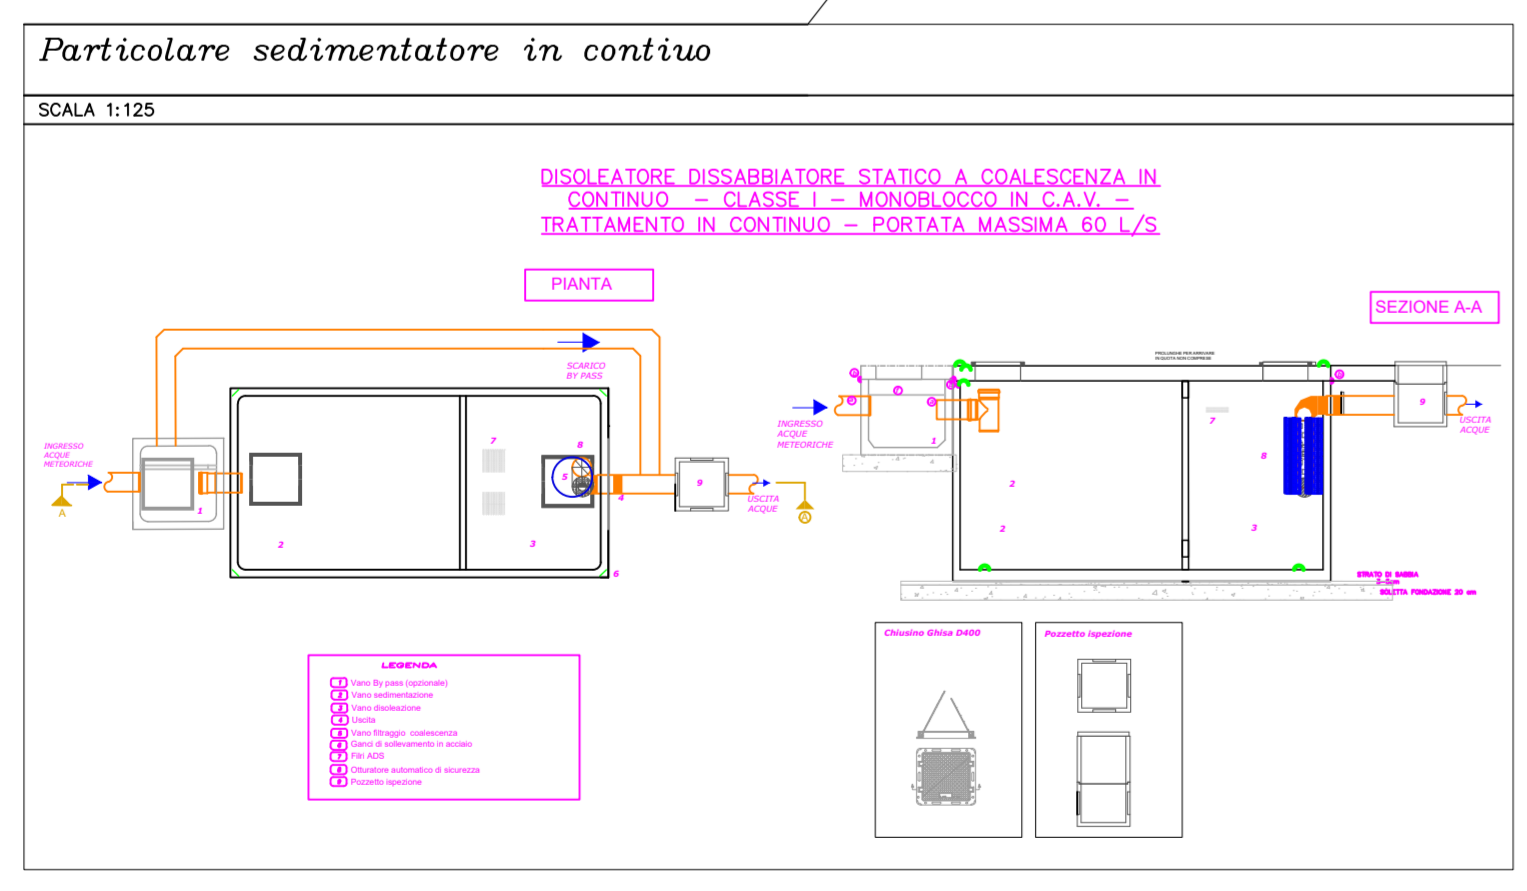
Particolare sedimentatore in contiuo

SCALA 1:125

DISOLEATORE DISSABBIATORE STATICO A COALESCENZA IN CONTINUO – CLASSE I – MONOBLOCCO IN C.A.V. – TRATTAMENTO IN CONTINUO – PORTATA MASSIMA 60 L/S

PIANTA

SEZIONE A-A

SCARICO BY PASS

INGRESSO ACQUE METEORICHE

A

1

2

3

4

5

6

7

8

9

USCITA ACQUE

A

PROLUNGHE PER ARRIVARE IN QUOTA NON COMPRESE

INGRESSO ACQUE METEORICHE

1

2

2

3

7

8

9

USCITA ACQUE

STRATO DI SABBIA

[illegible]

SOLETTA FONDAZIONE 20 cm

LEGENDA

1 Vano By pass (opzionale)
2 Vano sedimentazione
3 Vano disoleazione
4 Uscita
5 Vano filtraggio coalescenza
6 Ganci di sollevamento in acciaio
7 Filtri ADS
8 Otturatore automatico di sicurezza
9 Pozzetto ispezione

Chiusino Ghisa D400

Pozzetto ispezione